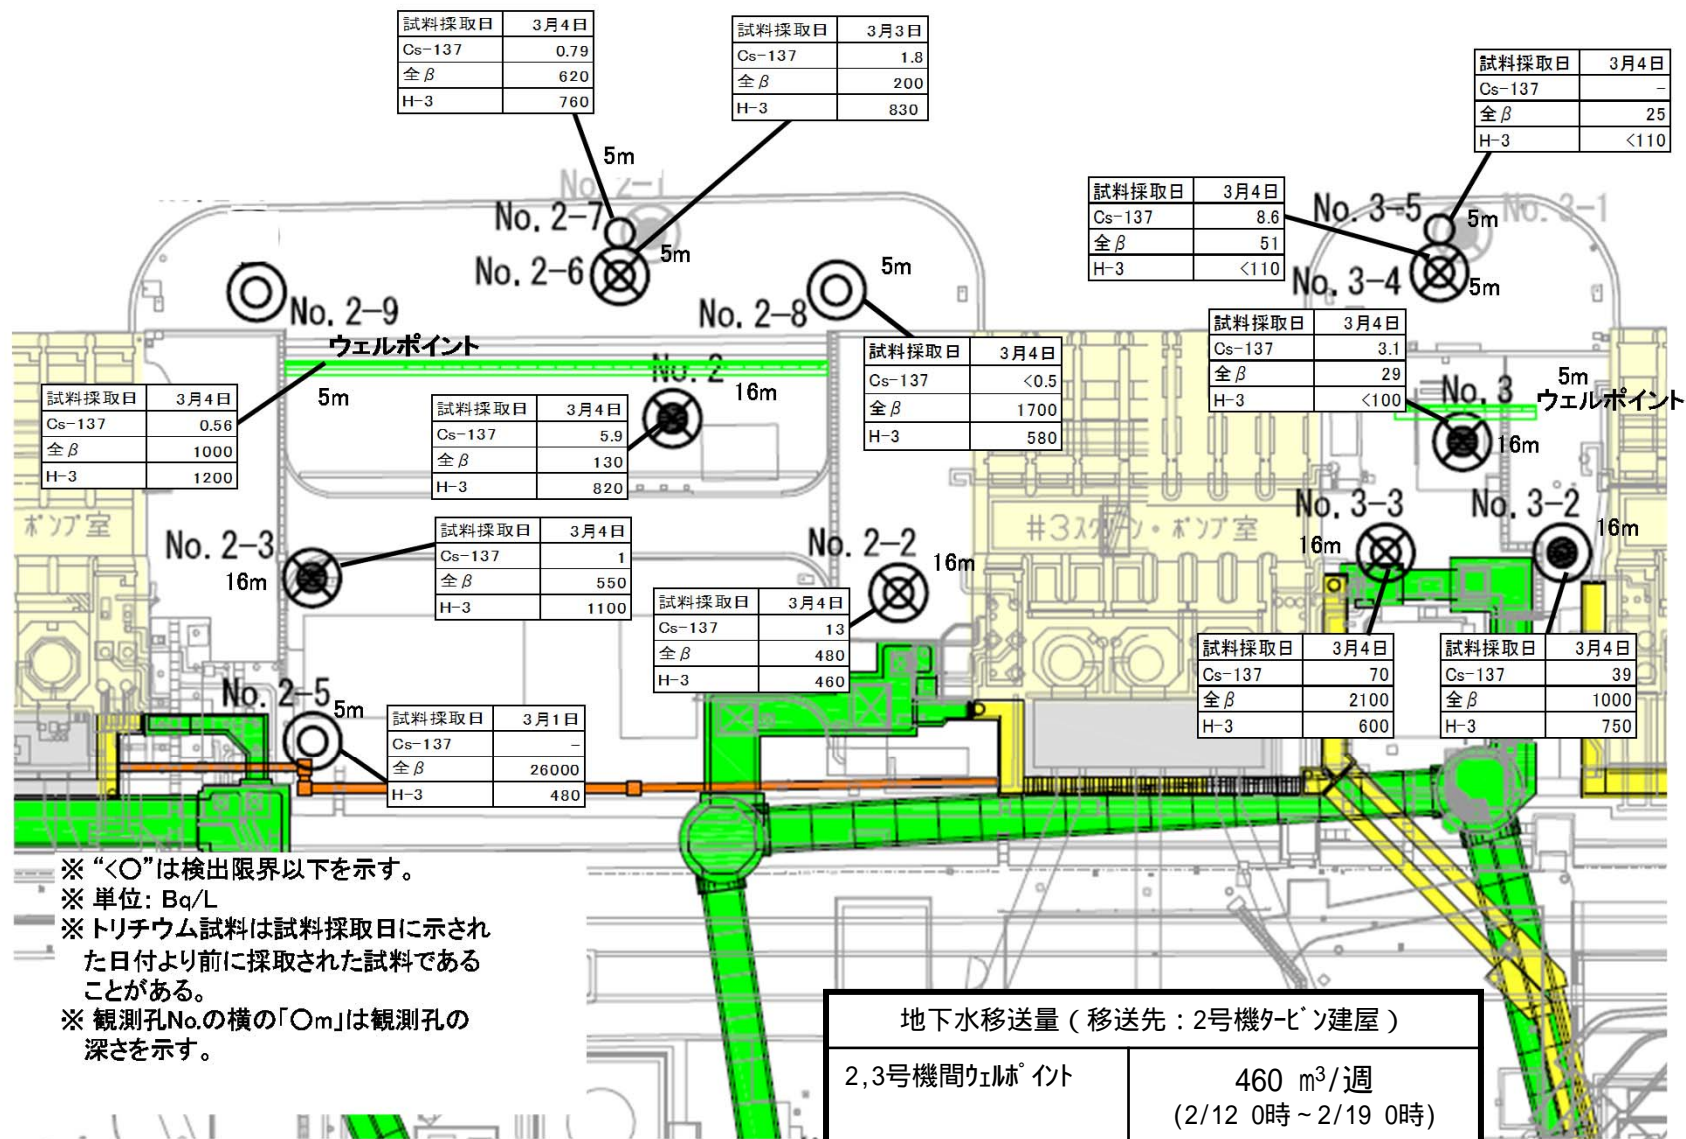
| 試料採取日 | 3月4日 |
|---|---|
| Cs-137 | 0.79 |
| 全$\beta$ | 620 |
| H-3 | 760 |

| 試料採取日 | 3月3日 |
|---|---|
| Cs-137 | 1.8 |
| 全$\beta$ | 200 |
| H-3 | 830 |

| 試料採取日 | 3月4日 |
|---|---|
| Cs-137 | - |
| 全$\beta$ | 25 |
| H-3 | <110 |

5m
No. 2-1
No. 2-7
5m
No. 2-6
No. 2-9
No. 2-8
5m

| 試料採取日 | 3月4日 |
|---|---|
| Cs-137 | 8.6 |
| 全$\beta$ | 51 |
| H-3 | <110 |

No. 3-5
5m
No. 3-1
No. 3-4
5m

ウェルポイント
5m
No. 2
16m

| 試料採取日 | 3月4日 |
|---|---|
| Cs-137 | 0.56 |
| 全$\beta$ | 1000 |
| H-3 | 1200 |

| 試料採取日 | 3月4日 |
|---|---|
| Cs-137 | 5.9 |
| 全$\beta$ | 130 |
| H-3 | 820 |

| 試料採取日 | 3月4日 |
|---|---|
| Cs-137 | <0.5 |
| 全$\beta$ | 1700 |
| H-3 | 580 |

| 試料採取日 | 3月4日 |
|---|---|
| Cs-137 | 3.1 |
| 全$\beta$ | 29 |
| H-3 | <100 |

No. 3
5m
ウェルポイント
16m

ポンプ室
No. 2-3
16m

| 試料採取日 | 3月4日 |
|---|---|
| Cs-137 | 1 |
| 全$\beta$ | 550 |
| H-3 | 1100 |

No. 2-2
16m
#3スクリーン・ポンプ室
No. 3-3
16m
No. 3-2
16m

| 試料採取日 | 3月4日 |
|---|---|
| Cs-137 | 13 |
| 全$\beta$ | 480 |
| H-3 | 460 |

| 試料採取日 | 3月4日 |
|---|---|
| Cs-137 | 70 |
| 全$\beta$ | 2100 |
| H-3 | 600 |

| 試料採取日 | 3月4日 |
|---|---|
| Cs-137 | 39 |
| 全$\beta$ | 1000 |
| H-3 | 750 |

No. 2-5
5m

| 試料採取日 | 3月1日 |
|---|---|
| Cs-137 | - |
| 全$\beta$ | 26000 |
| H-3 | 480 |

※ "<○"は検出限界以下を示す。
※ 単位: Bq/L
※ トリチウム試料は試料採取日に示された日付より前に採取された試料であることがある。
※ 観測孔No.の横の「○m」は観測孔の深さを示す。

| 地下水移送量（移送先：2号機タービン建屋） | |
|---|---|
| 2,3号機間ウェルポイント | 460 m$^3$/週 (2/12 0時～2/19 0時) |